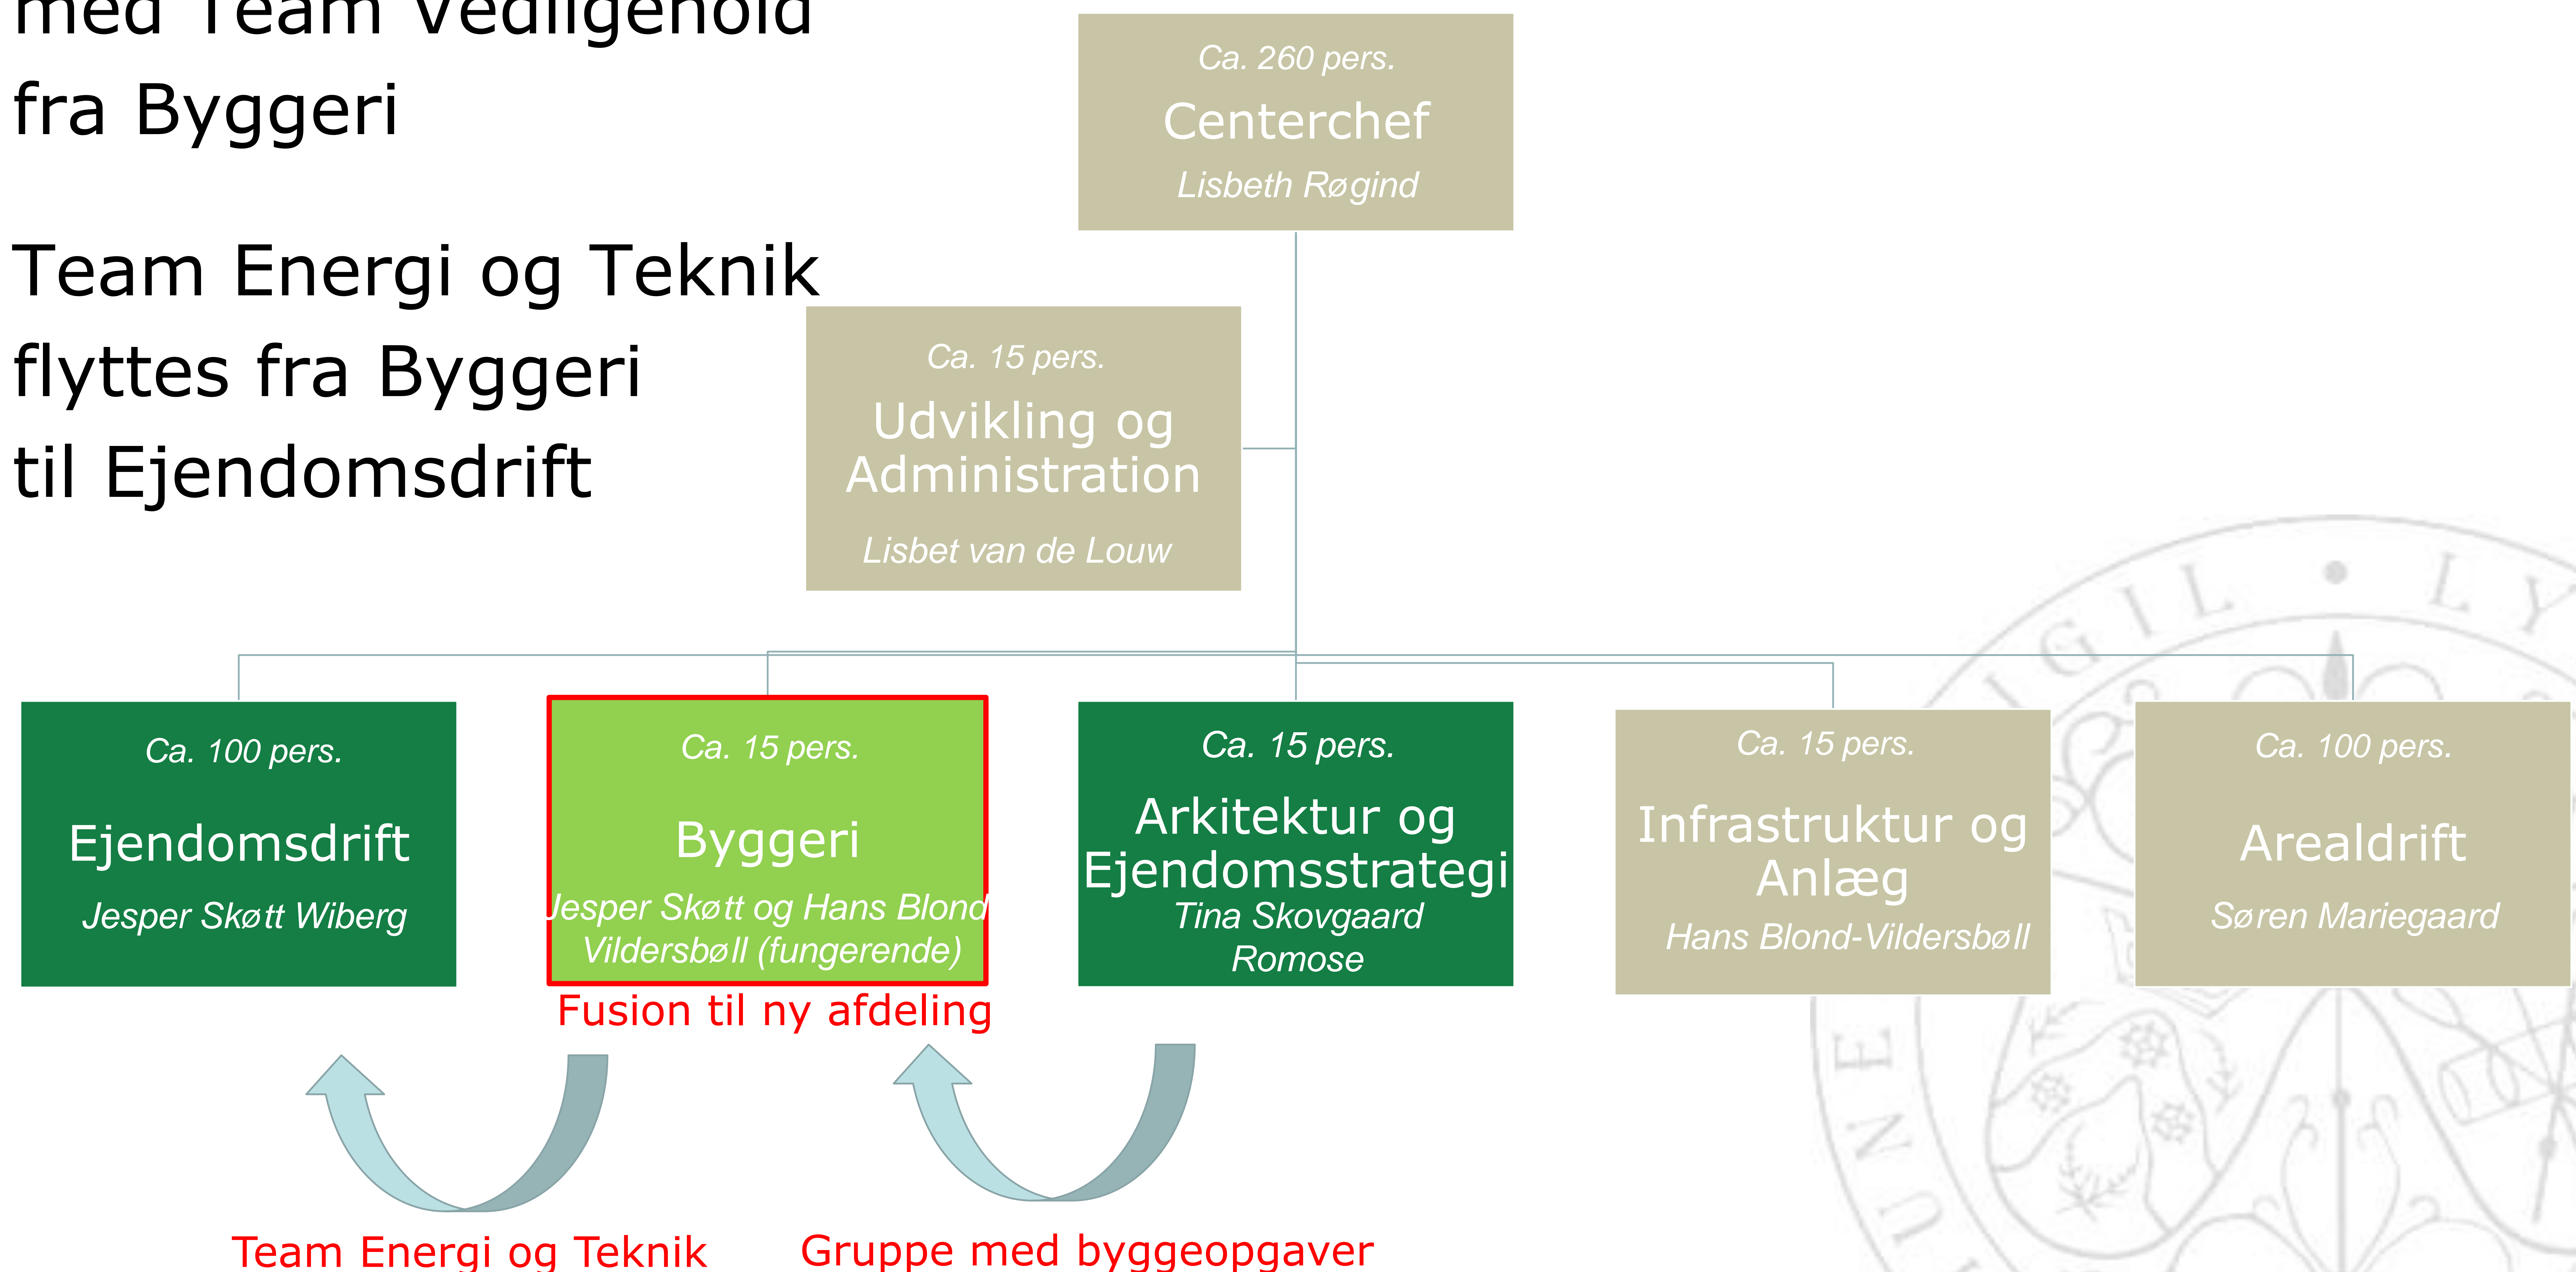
med Team Vedligehold fra Byggeri

Team Energi og Teknik flyttes fra Byggeri til Ejendomsdrift

Ca. 260 pers.
Centerchef
Lisbeth Røgind

Ca. 15 pers.
Udvikling og Administration
Lisbet van de Louw

Ca. 100 pers.
Ejendomsdrift
Jesper Skøtt Wiberg

Ca. 15 pers.
Byggeri
Jesper Skøtt og Hans Blond Vildersbøll (fungerende)

Ca. 15 pers.
Arkitektur og Ejendomsstrategi
Tina Skovgaard Romose

Ca. 15 pers.
Infrastruktur og Anlæg
Hans Blond-Vildersbøll

Ca. 100 pers.
Arealdrift
Søren Mariegaard

Fusion til ny afdeling

Team Energi og Teknik

Gruppe med byggeopgaver

SIGIL LY